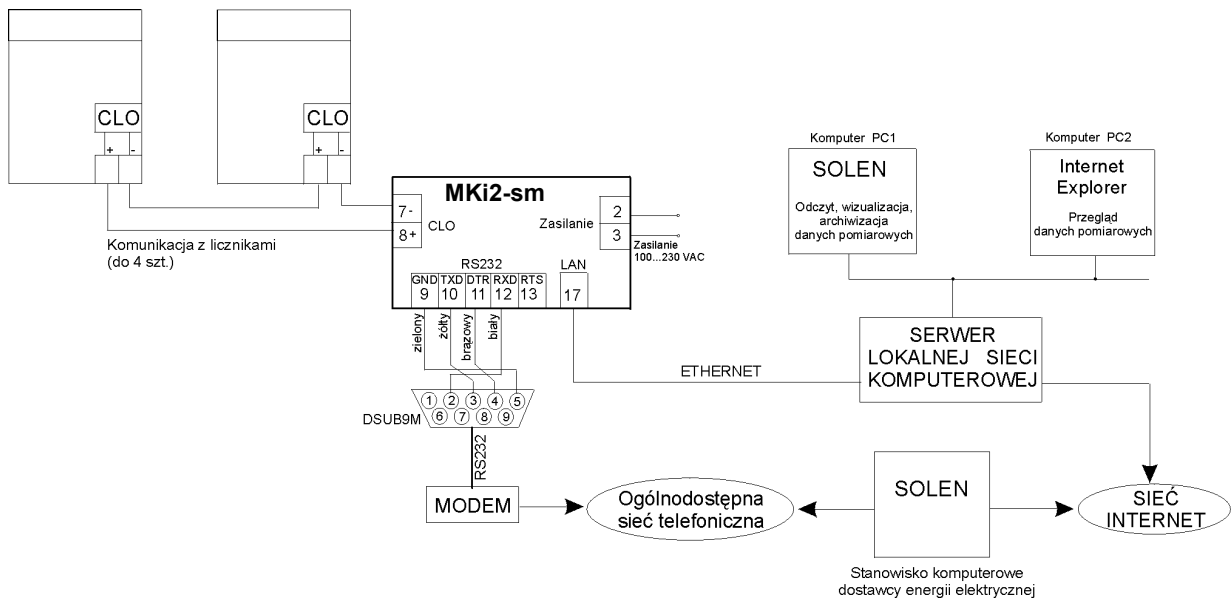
CLO
+ -

CLO
+ -

MKi2-sm

7-
8+
CLO

Zasilanie
2
3
Zasilanie
100...230 VAC

Komunikacja z licznikami
(do 4 szt.)

RS232
GND 9
TXD 10
DTR 11
RXD 12
RTS 13

LAN
17

zielony
żółty
brązowy
biały

1 2 3 4 5
6 7 8 9
DSUB9M

RS232

MODEM

Ogólnodostępna sieć telefoniczna

ETHERNET

Komputer PC1
SOLEN
Odczyt, wizualizacja, archiwizacja danych pomiarowych

Komputer PC2
Internet Explorer
Przegląd danych pomiarowych

SERWER LOKALNEJ SIECI KOMPUTEROWEJ

SOLEN

Stanowisko komputerowe dostawcy energii elektrycznej

SIEĆ INTERNET